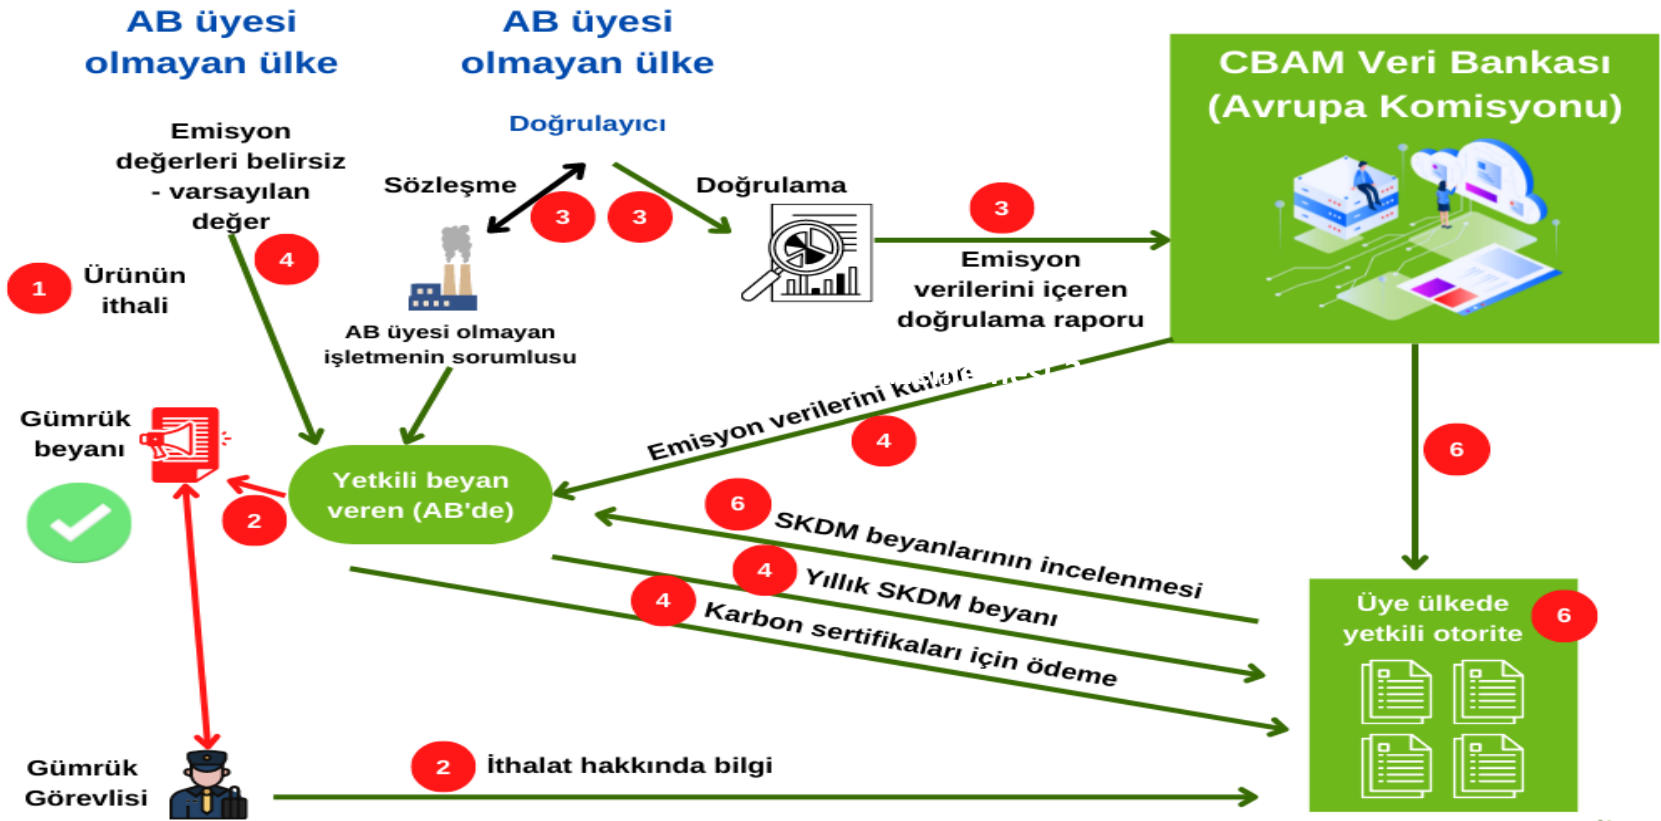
AB üyesi olmayan ülke

AB üyesi olmayan ülke

CBAM Veri Bankası (Avrupa Komisyonu)

Emisyon değerleri belirsiz - varsayılan değer

Doğrulayıcı

Sözleşme

3

3

Doğrulama

3

4

1

Ürünün ithali

AB üyesi olmayan işletmenin sorumlusu

Emisyon verilerini içeren doğrulama raporu

Emisyon verilerini kullan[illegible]

4

6

Gümrük beyanı

Yetkili beyan veren (AB'de)

2

6

SKDM beyanlarının incelenmesi

4

Yıllık SKDM beyanı

4

Karbon sertifikaları için ödeme

Üye ülkede yetkili otorite

6

Gümrük Görevlisi

2

İthalat hakkında bilgi